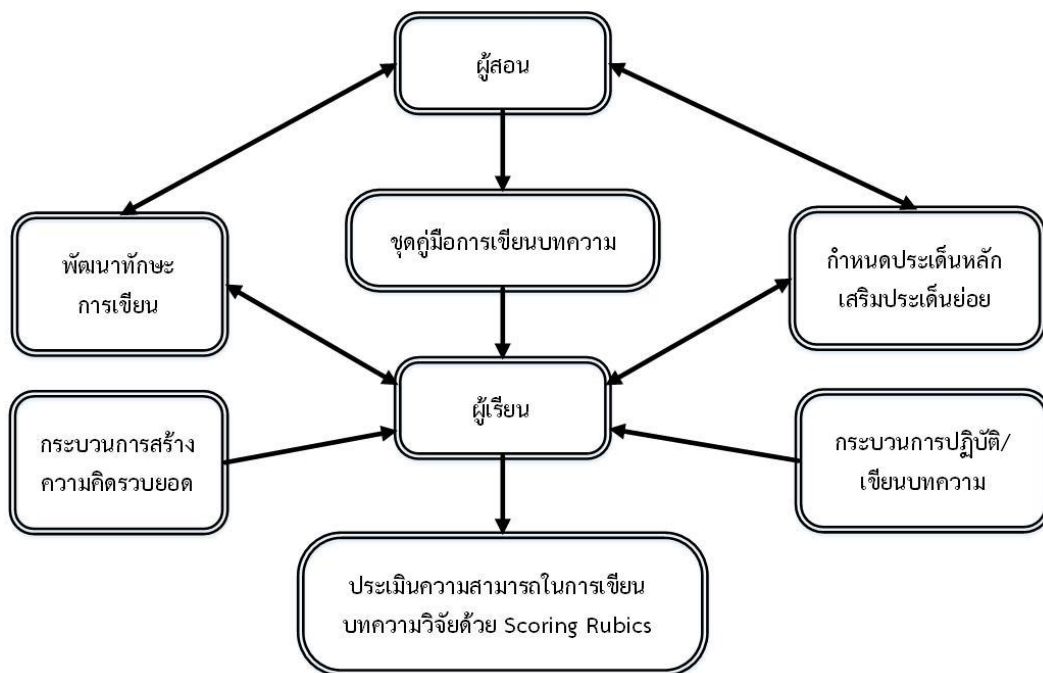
ผู้สอน

พัฒนาทักษะ
การเขียน

ชุดคู่มือการเขียนบทความ

กำหนดประเด็นหลัก
เสริมประเด็นย่อย

ผู้เรียน

กระบวนการสร้าง
ความคิดรวบยอด

กระบวนการปฏิบัติ/
เขียนบทความ

ประเมินความสามารถในการเขียน
บทความวิจัยด้วย Scoring Rubics